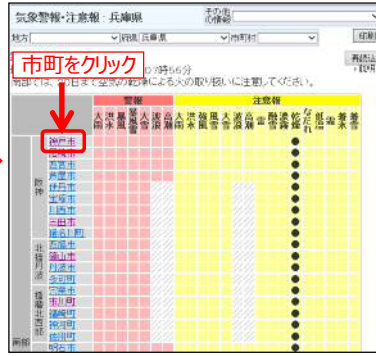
気象警報・注意報：兵庫県

その他の地域

地方　府県 兵庫県　市町村

印刷

市町をクリック

7時56分

南部では、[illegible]日まで空気の乾燥による火の取り扱いに注意してください。

警報

注意報

大雨　洪水　暴風　暴風雪　大雪　波浪　高潮　大雨　洪水　強風　風雪　大雪　波浪　高潮　雷　融雪　濃霧　乾燥　なだれ　低温　霜　着氷　着雪

神戸市

阪神

尼崎市
西宮市
芦屋市
伊丹市
宝塚市
川西市
三田市
猪名川町

北播丹波

西脇市
篠山市
丹波市
多可町

播磨北西部

宍粟市
市川町
福崎町
神河町
佐用町

南部
明石市